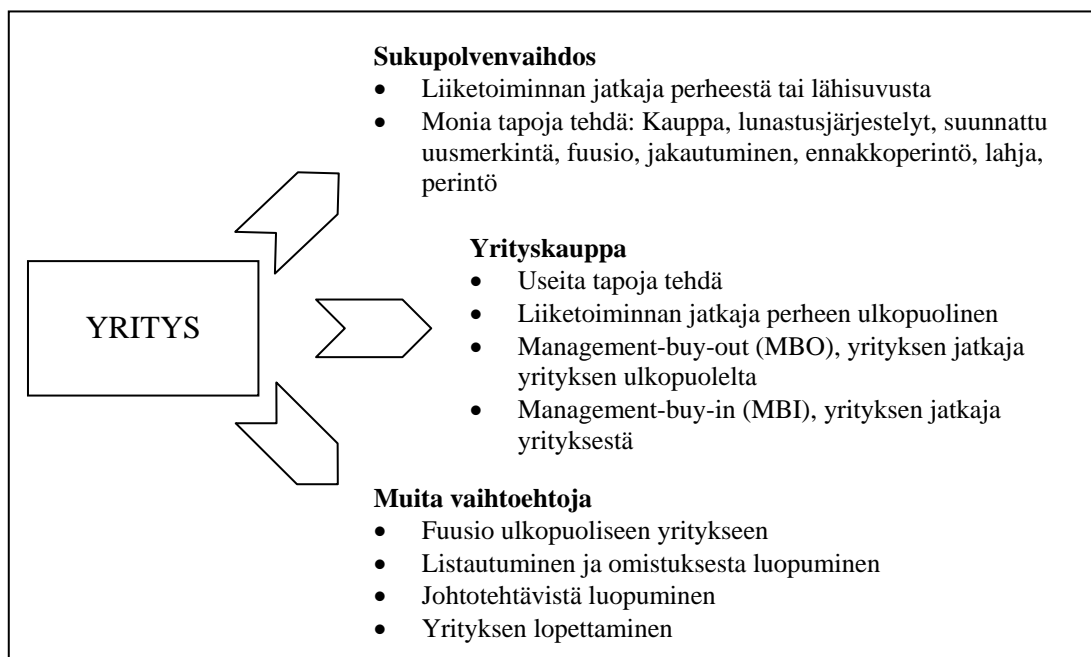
YRITYS

**Sukupolvenvaihdos**
- Liiketoiminnan jatkaja perheestä tai lähisuvusta
- Monia tapoja tehdä: Kauppa, lunastusjärjestelyt, suunnattu uusmerkintä, fuusio, jakautuminen, ennakkoperintö, lahja, perintö

**Yrityskauppa**
- Useita tapoja tehdä
- Liiketoiminnan jatkaja perheen ulkopuolinen
- Management-buy-out (MBO), yrityksen jatkaja yrityksen ulkopuolelta
- Management-buy-in (MBI), yrityksen jatkaja yrityksestä

**Muita vaihtoehtoja**
- Fuusio ulkopuoliseen yritykseen
- Listautuminen ja omistuksesta luopuminen
- Johtotehtävistä luopuminen
- Yrityksen lopettaminen